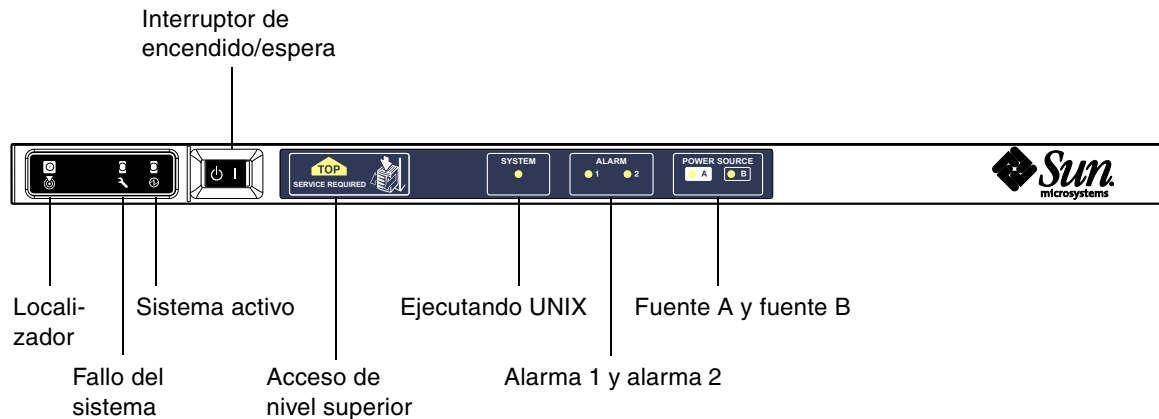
Interruptor de encendido/espera

TOP
SERVICE REQUIRED

SYSTEM

ALARM
1 2

POWER SOURCE
A B

Sun
microsystems

Locali-
zador

Sistema activo

Ejecutando UNIX

Fuente A y fuente B

Fallo del sistema

Acceso de nivel superior

Alarma 1 y alarma 2